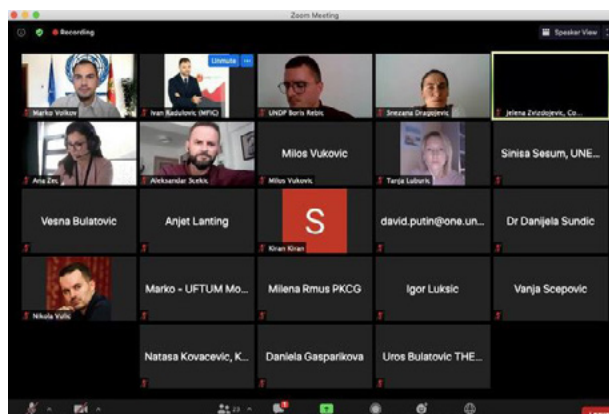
Zoom Meeting

Recording

Speaker View

Marko Volkov

Unmute

Ivan Radulovic (MPIC)

UNDP Boris Rebic

Snezana Dragojevic

Jelena Zvizdojevic, Co...

Ana Zec

Aleksandar Scekic

Milos Vukovic

Milos Vukovic

Tanja Luburic

Sinisa Sesum, UNE...

Vesna Bulatovic

Anjet Lanting

S

Kiran Kiran

david.putin@one.un...

Dr Danijela Sundic

Nikola Vulic

Marko - UFTUM Mo...

Milena Rmus PKCG

Igor Luksic

Vanja Scepovic

Natasa Kovacevic, K...

Daniela Gasparikova

Uros Bulatovic THE...

23